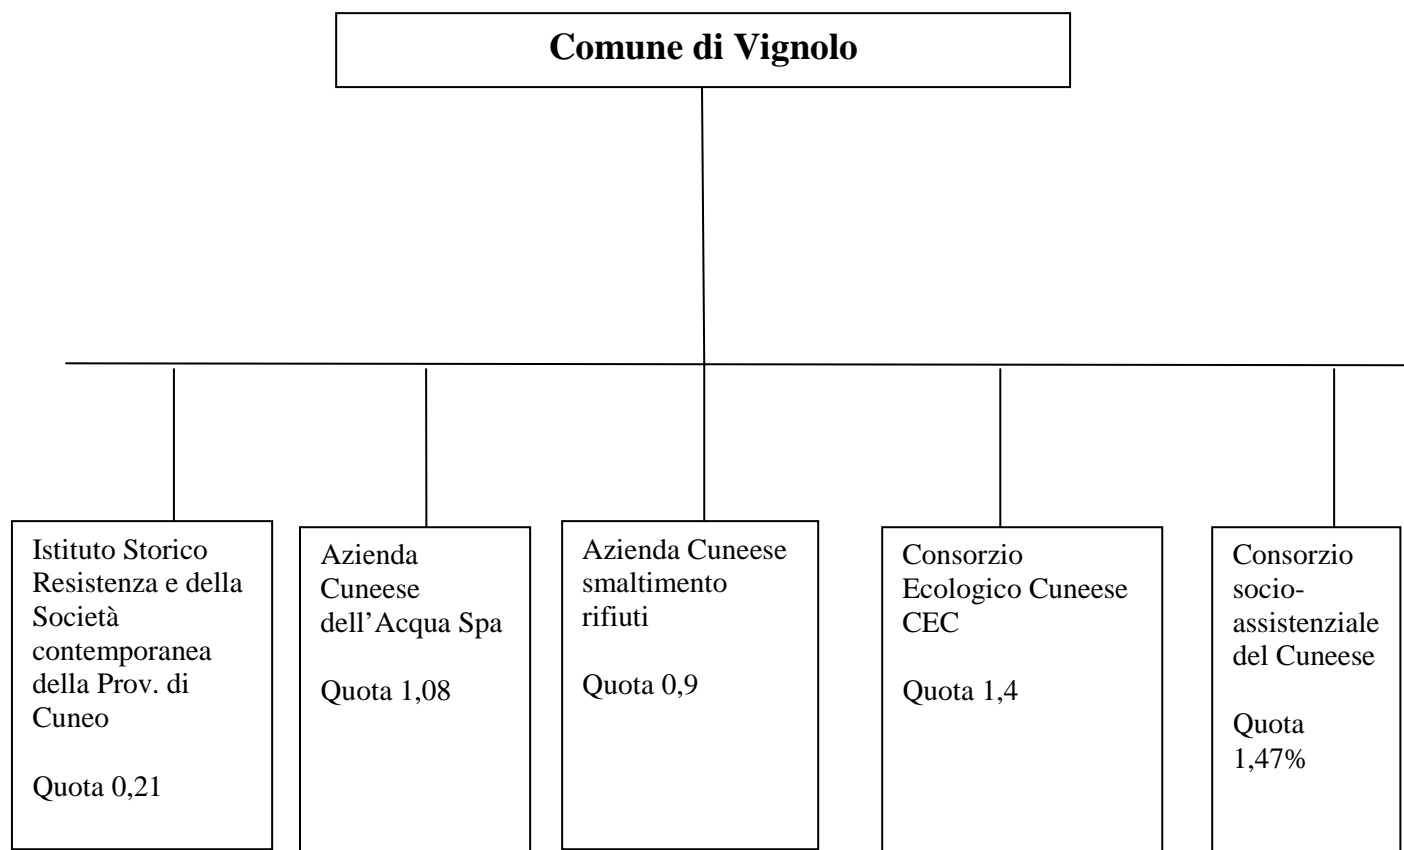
Comune di Vignolo

Istituto Storico Resistenza e della Società contemporanea della Prov. di Cuneo

Quota 0,21

Azienda Cuneese dell'Acqua Spa

Quota 1,08

Azienda Cuneese smaltimento rifiuti

Quota 0,9

Consorzio Ecologico Cuneese CEC

Quota 1,4

Consorzio socio-assistenziale del Cuneese

Quota 1,47%